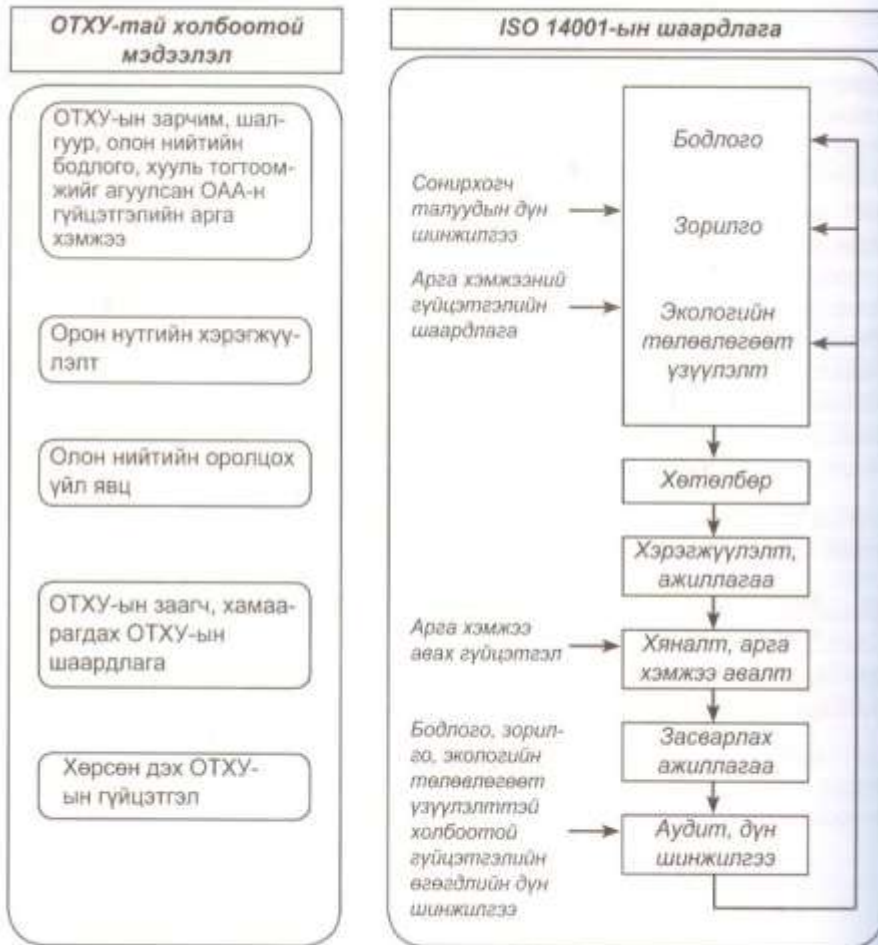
ОТХУ-тай холбоотой мэдээлэл

ОТХУ-ын зарчим, шалгуур, олон нийтийн бодлого, хууль тогтоомжийг агуулсан ОАА-н гүйцэтгэлийн арга хэмжээ

Орон нутгийн хэрэгжүүлэлт

Олон нийтийн оролцох үйл явц

ОТХУ-ын заагч, хамаарагдах ОТХУ-ын шаардлага

Хөрсөн дэх ОТХУ-ын гүйцэтгэл

ISO 14001-ын шаардлага

Бодлого

Сонирхогч талуудын дүн шинжилгээ

Зорилго

Арга хэмжээний гүйцэтгэлийн шаардлага

Экологийн төлөвлөгөөт үзүүлэлт

Хөтөлбөр

Хэрэгжүүлэлт, ажиллагаа

Арга хэмжээ авах гүйцэтгэл

Хяналт, арга хэмжээ авалт

Засварлах ажиллагаа

Бодлого, зорилго, экологийн төлөвлөгөөт үзүүлэлттэй холбоотой гүйцэтгэлийн өгөгдлийн дүн шинжилгээ

Аудит, дүн шинжилгээ